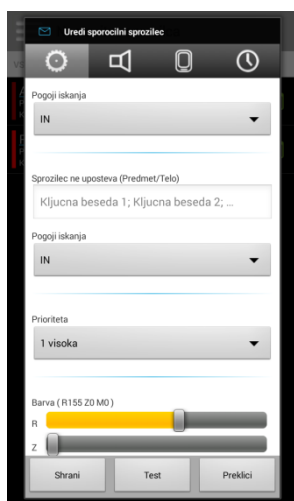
Uredi sporocilni sprozilec

Pogoji iskanja

IN

Sprozilec ne uposteva (Predmet/Telo)

Kljucna beseda 1; Kljucna beseda 2; ...

Pogoji iskanja

IN

Prioriteta

1 visoka

Barva ( R155 Z0 M0 )

R

Z

Shrani

Test

Preklici